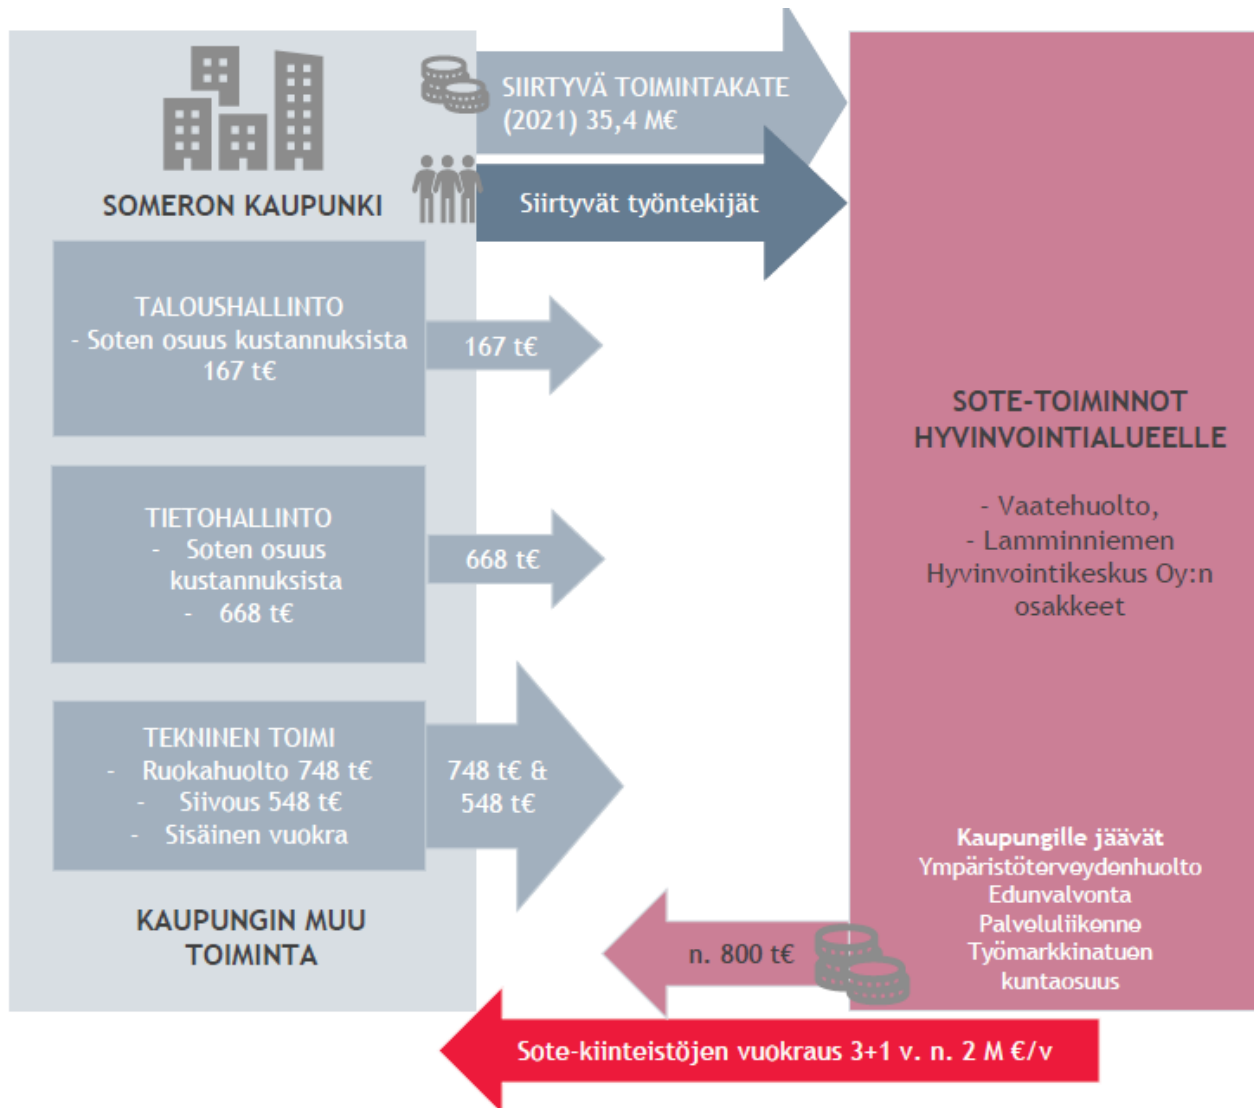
SOMERON KAUPUNKI

SIIRTYVÄ TOIMINTAKATE (2021) 35,4 M€

Siirtyvät työntekijät

TALOUSHALLINTO
- Soten osuus kustannuksista 167 t€

167 t€

TIETOHALLINTO
- Soten osuus kustannuksista
- 668 t€

668 t€

TEKNINEN TOIMI
- Ruokahuolto 748 t€
- Siivous 548 t€
- Sisäinen vuokra

748 t€ & 548 t€

KAUPUNGIN MUU TOIMINTA

SOTE-TOIMINNOT HYVINVOINTIALUEELLE

- Vaatehuolto,
- Lamminniemen Hyvinvointikeskus Oy:n osakkeet

Kaupungille jäävät
Ympäristöterveydenhuolto
Edunvalvonta
Palveluliikenne
Työmarkkinatuen kuntaosuus

n. 800 t€

Sote-kiinteistöjen vuokraus 3+1 v. n. 2 M €/v